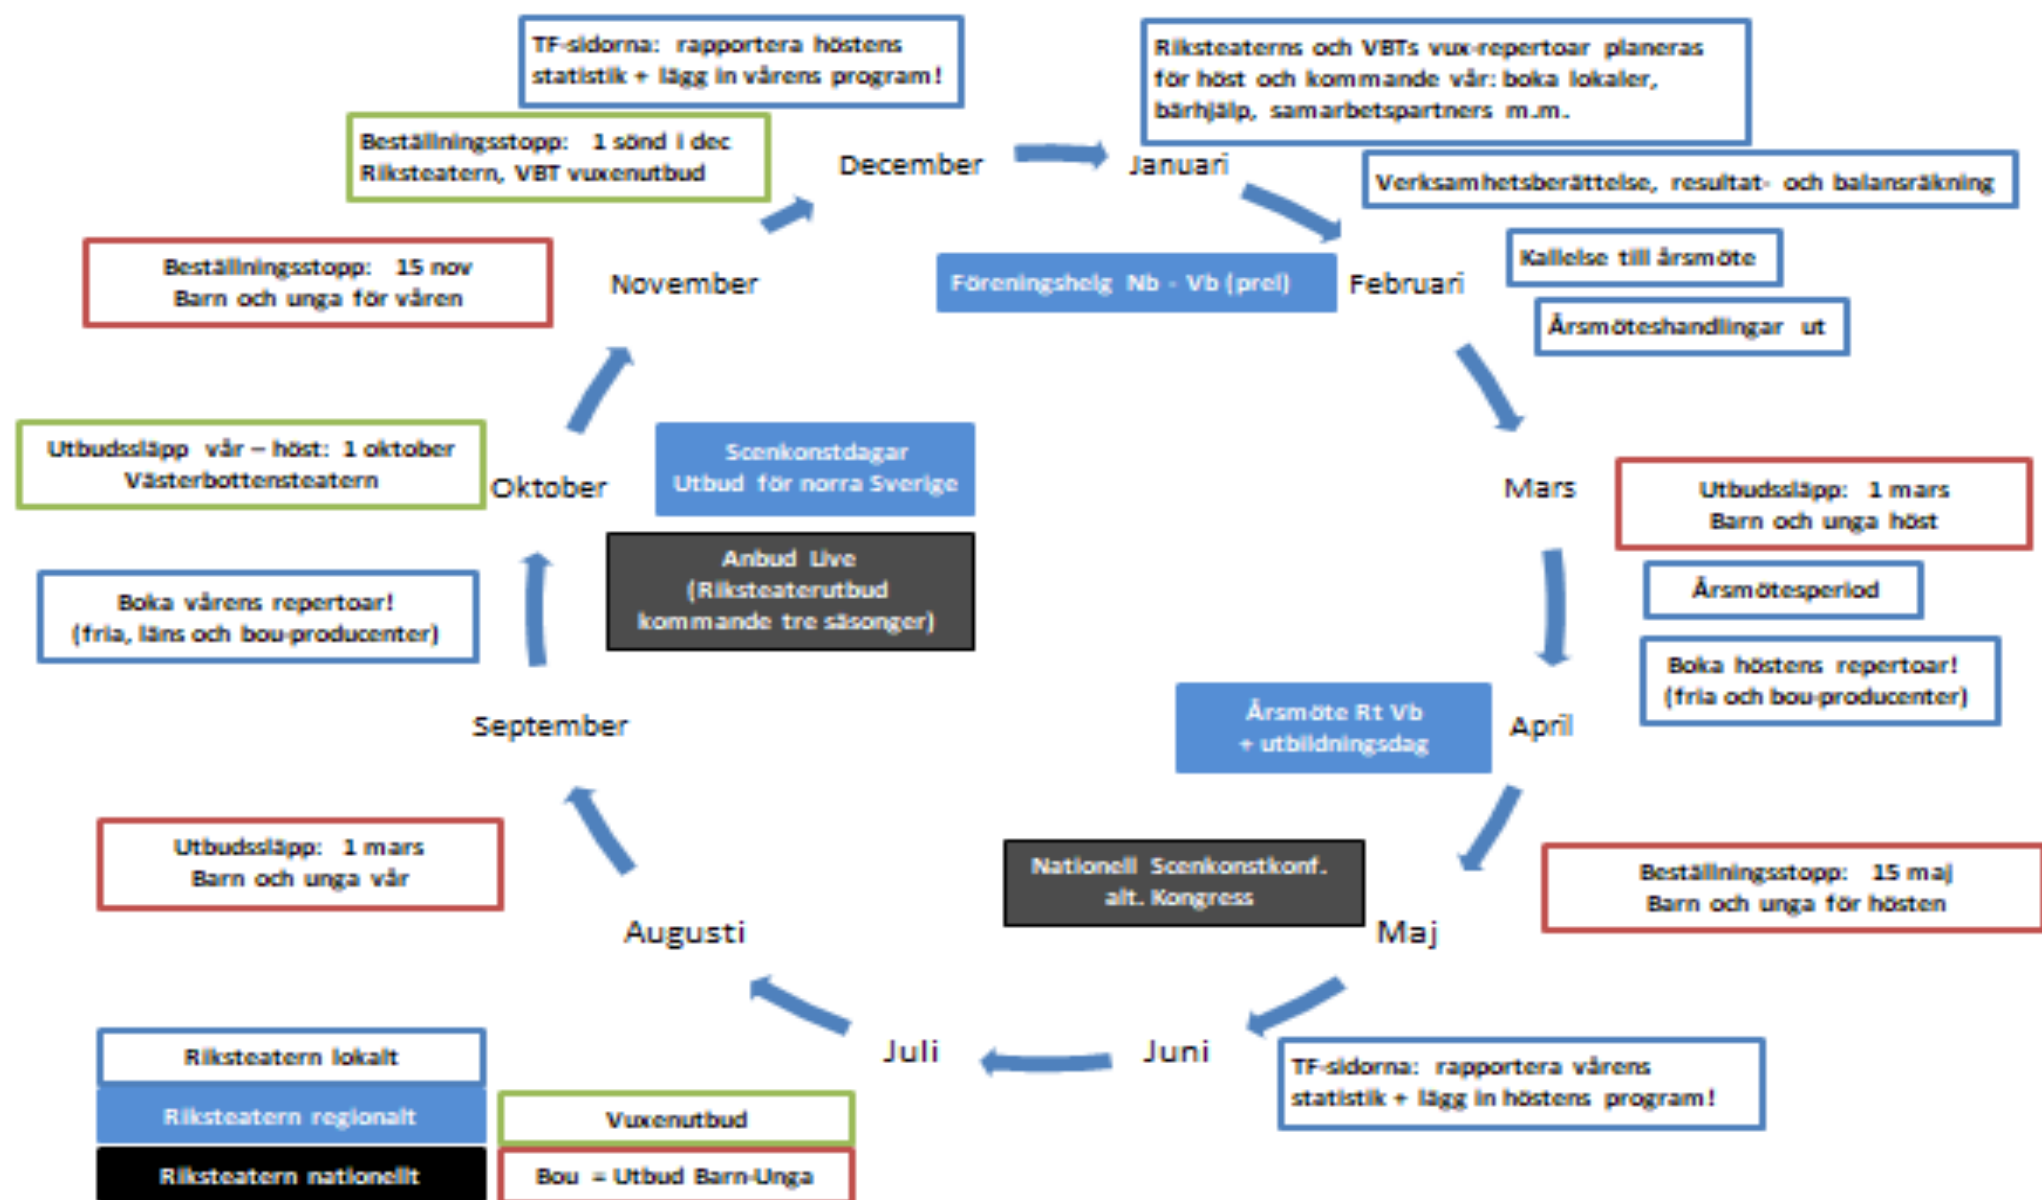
TF-sidorna: rapportera höstens statistik + lägg in vårens program!

Riksteaterns och VBTs vux-repertoar planeras för höst och kommande vår: boka lokaler, bärhjälp, samarbetspartners m.m.

Beställningsstopp: 1 sönd i dec Riksteatern, VBT vuxenutbud

December

Januari

Verksamhetsberättelse, resultat- och balansräkning

Beställningsstopp: 15 nov Barn och unga för våren

November

Föreningshelg Nb - Vb (prel)

Februari

Kallelse till årsmöte

Årsmöteshandlingar ut

Utbudssläpp vår – höst: 1 oktober Västerbottensteatern

Oktober

Scenkonstdagar Utbud för norra Sverige

Mars

Utbudssläpp: 1 mars Barn och unga höst

Anbud Live (Riksteaterutbud kommande tre säsonger)

Boka vårens repertoar! (fria, läns och bou-producenter)

Årsmötesperiod

Boka höstens repertoar! (fria och bou-producenter)

Årsmöte Rt Vb + utbildningsdag

April

September

Utbudssläpp: 1 mars Barn och unga vår

Nationell Scenkonstkonf. alt. Kongress

Beställningsstopp: 15 maj Barn och unga för hösten

Augusti

Maj

Riksteatern lokalt

Juli

Juni

TF-sidorna: rapportera vårens statistik + lägg in höstens program!

Riksteatern regionalt

Vuxenutbud

Riksteatern nationellt

Bou = Utbud Barn-Unga